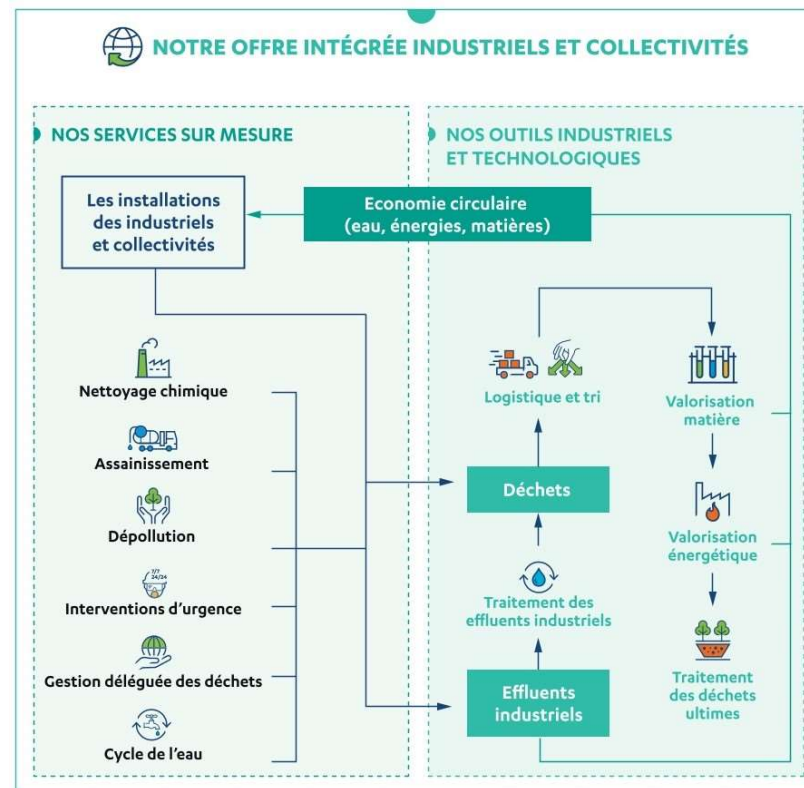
NOTRE OFFRE INTÉGRÉE INDUSTRIELS ET COLLECTIVITÉS

NOS SERVICES SUR MESURE

NOS OUTILS INDUSTRIELS ET TECHNOLOGIQUES

Les installations des industriels et collectivités

Economie circulaire (eau, énergies, matières)

Nettoyage chimique

Assainissement

Dépollution

7/7 24/24

Interventions d'urgence

Gestion déléguée des déchets

Cycle de l'eau

Logistique et tri

Valorisation matière

Déchets

Valorisation énergétique

Traitement des effluents industriels

Effluents industriels

Traitement des déchets ultimes